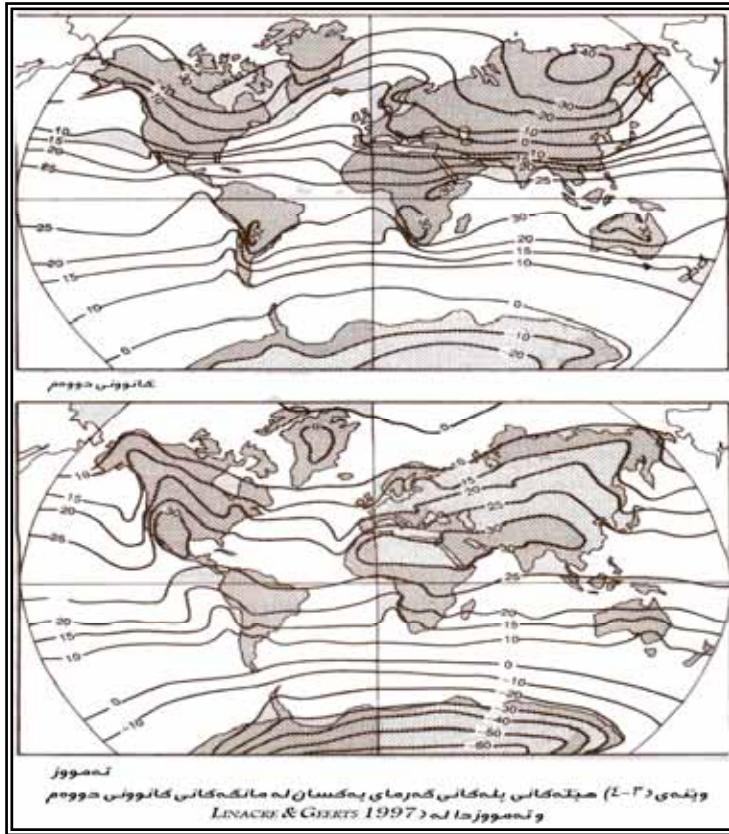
-40
-30
-20
-10
0
10
-10
-5
0
10
15
20
25
25
30
20
15
10
25
20
15
10
5
0
-10
-20
کانوونی دووەم

0
5
10
15
20
30
10
15
20
25
30
20
25
30
25
20
15
10
20
15
10
5
0
-10
-20
-30
-40
-50
-60
-15
تەمووز

وێنەی (٣-٤) هێڵەکانی پلەکانی گەرمای یەکسان لە مانگەکانی کانوونی دووەم و تەمووزدا لە (LINACRE & GEERTS 1997